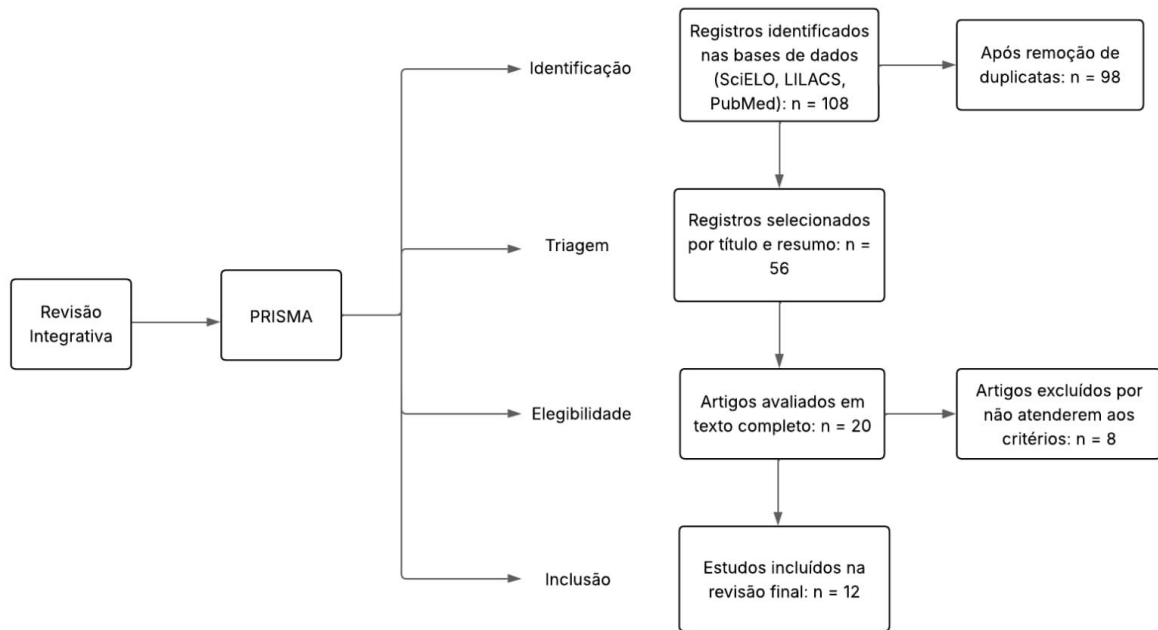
Revisão Integrativa

PRISMA

Identificação

Triagem

Elegibilidade

Inclusão

Registros identificados nas bases de dados (SciELO, LILACS, PubMed): n = 108

Após remoção de duplicatas: n = 98

Registros selecionados por título e resumo: n = 56

Artigos avaliados em texto completo: n = 20

Artigos excluídos por não atenderem aos critérios: n = 8

Estudos incluídos na revisão final: n = 12